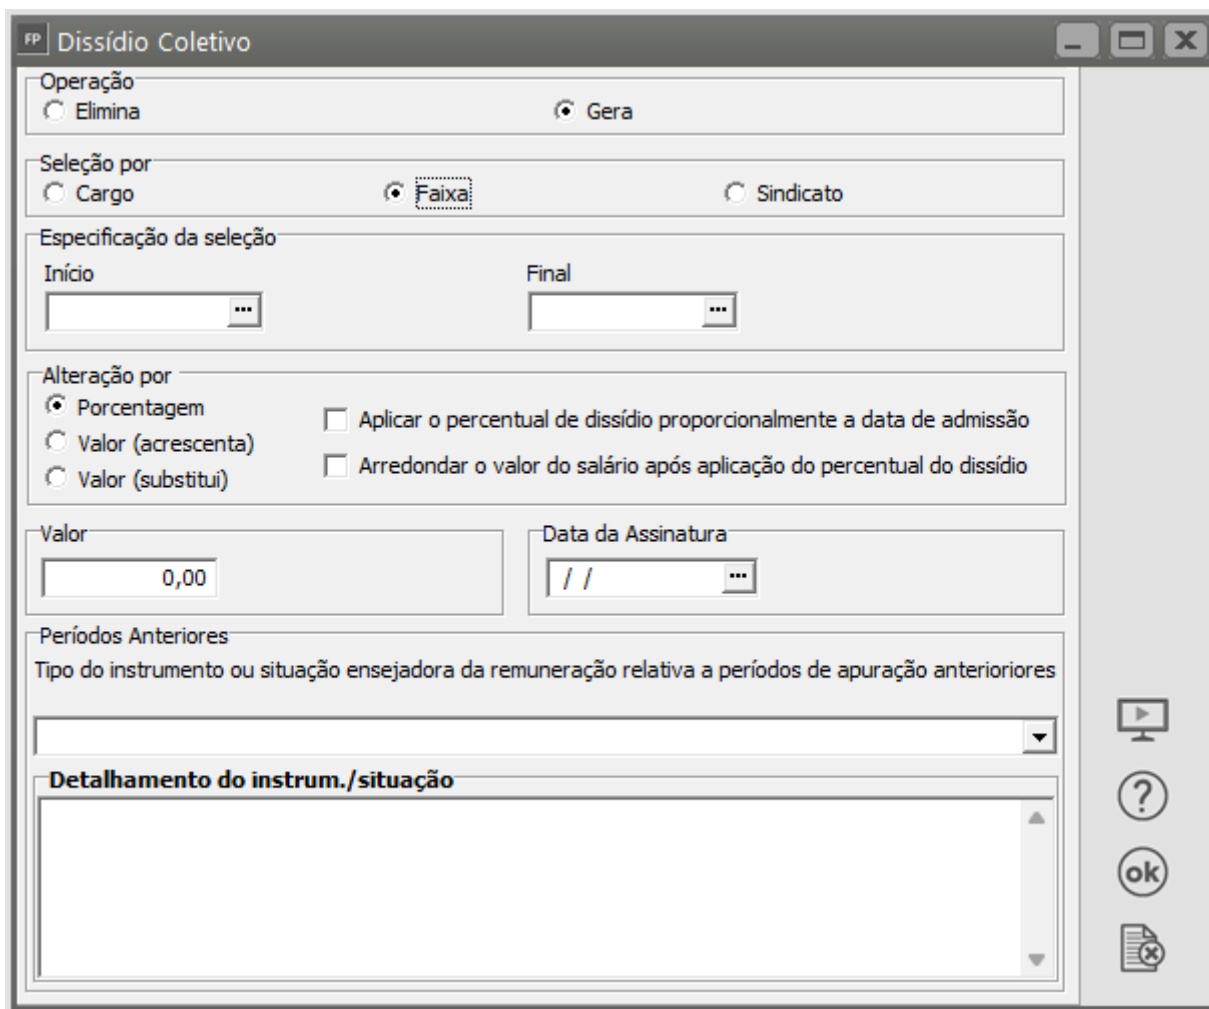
FP Dissídio Coletivo

Operação
Elimina
Gera

Seleção por
Cargo
Faixa
Sindicato

Especificação da seleção
Início
Final

Alteração por
Porcentagem
Valor (acrescenta)
Valor (substitui)
Aplicar o percentual de dissídio proporcionalmente a data de admissão
Arredondar o valor do salário após aplicação do percentual do dissídio

Valor
0,00

Data da Assinatura
/ /

Períodos Anteriores
Tipo do instrumento ou situação ensejadora da remuneração relativa a períodos de apuração anterioriores

Detalhamento do instrum./situação

ok